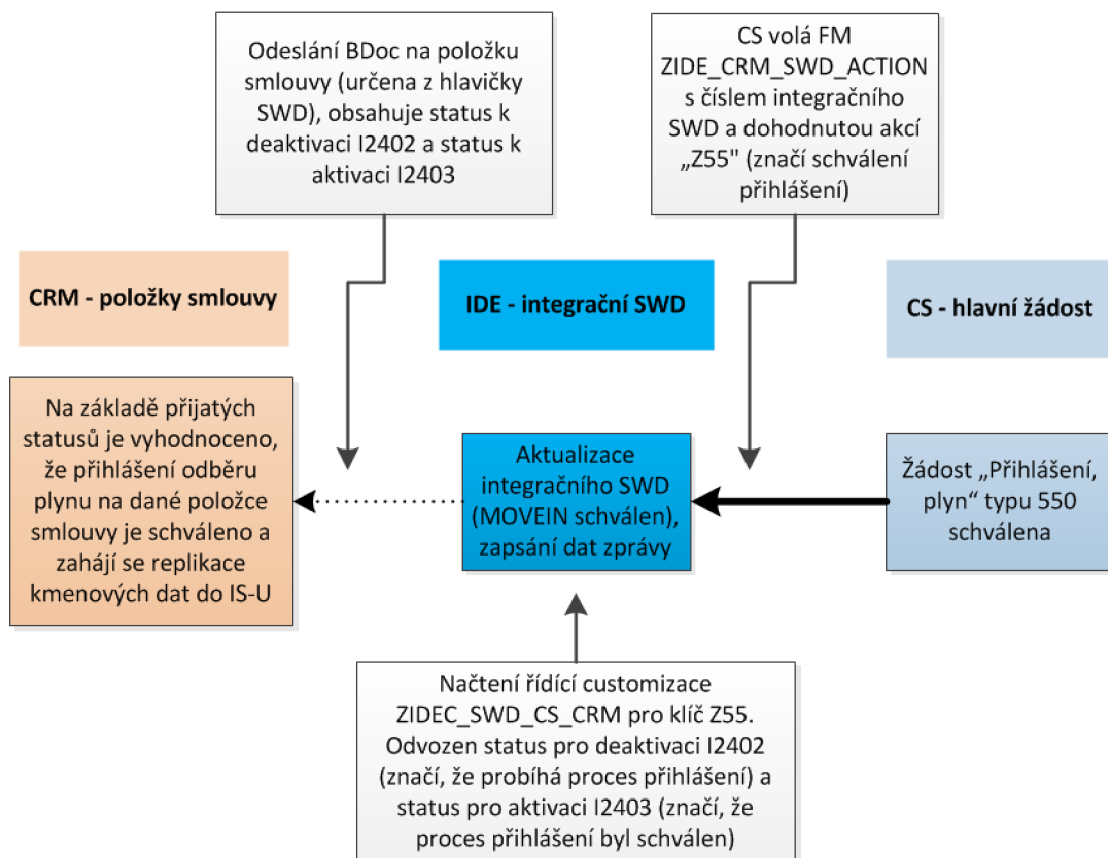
Odeslání BDoc na položku smlouvy (určena z hlavičky SWD), obsahuje status k deaktivaci I2402 a status k aktivaci I2403

CS volá FM ZIDE_CRM_SWD_ACTION s číslem integračního SWD a dohodnutou akcí „Z55" (značí schválení přihlášení)

CRM - položky smlouvy

IDE - integrační SWD

CS - hlavní žádost

Na základě přijatých statusů je vyhodnoceno, že přihlášení odběru plynu na dané položce smlouvy je schváleno a zahájí se replikace kmenových dat do IS-U

Aktualizace integračního SWD (MOVEIN schválen), zapsání dat zprávy

Žádost „Přihlášení, plyn“ typu 550 schválena

Načtení řídící customizace ZIDEC_SWD_CS_CRM pro klíč Z55. Odvozen status pro deaktivaci I2402 (značí, že probíhá proces přihlášení) a status pro aktivaci I2403 (značí, že proces přihlášení byl schválen)